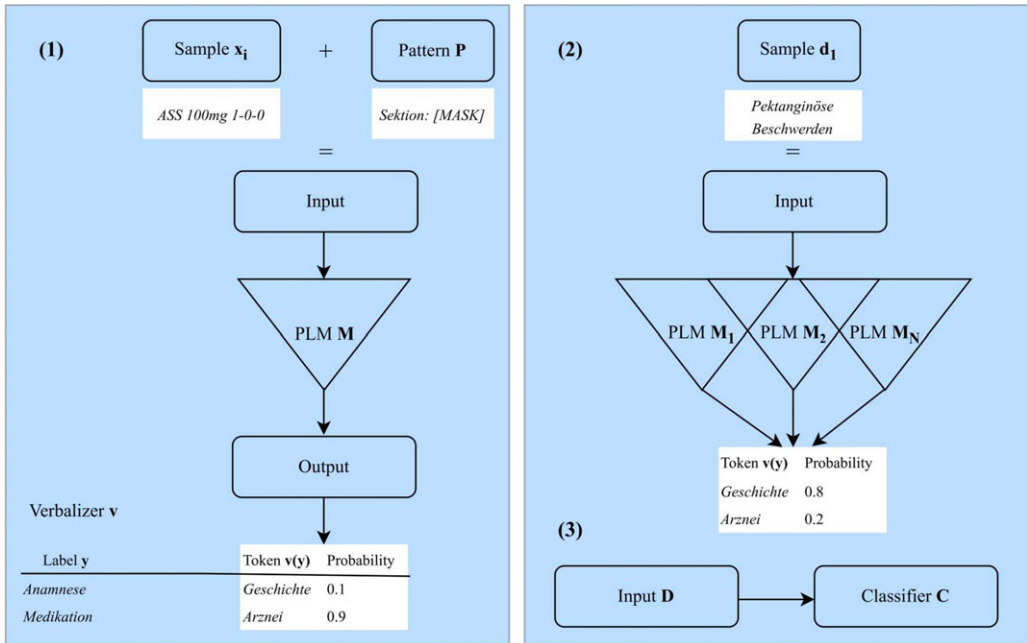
(1)

Sample $\mathbf{x_i}$ + Pattern **P**

*ASS 100mg 1-0-0*

*Sektion: [MASK]*

=

Input

PLM **M**

Output

Verbalizer **v**

| Label **y** | Token **v(y)** | Probability |
|---|---|---|
| *Anamnese* | *Geschichte* | 0.1 |
| *Medikation* | *Arznei* | 0.9 |

(2)

Sample $\mathbf{d_1}$

*Pektanginöse Beschwerden*

=

Input

PLM $\mathbf{M_1}$ PLM $\mathbf{M_2}$ PLM $\mathbf{M_N}$

| Token **v(y)** | Probability |
|---|---|
| *Geschichte* | 0.8 |
| *Arznei* | 0.2 |

(3)

Input **D**

Classifier **C**